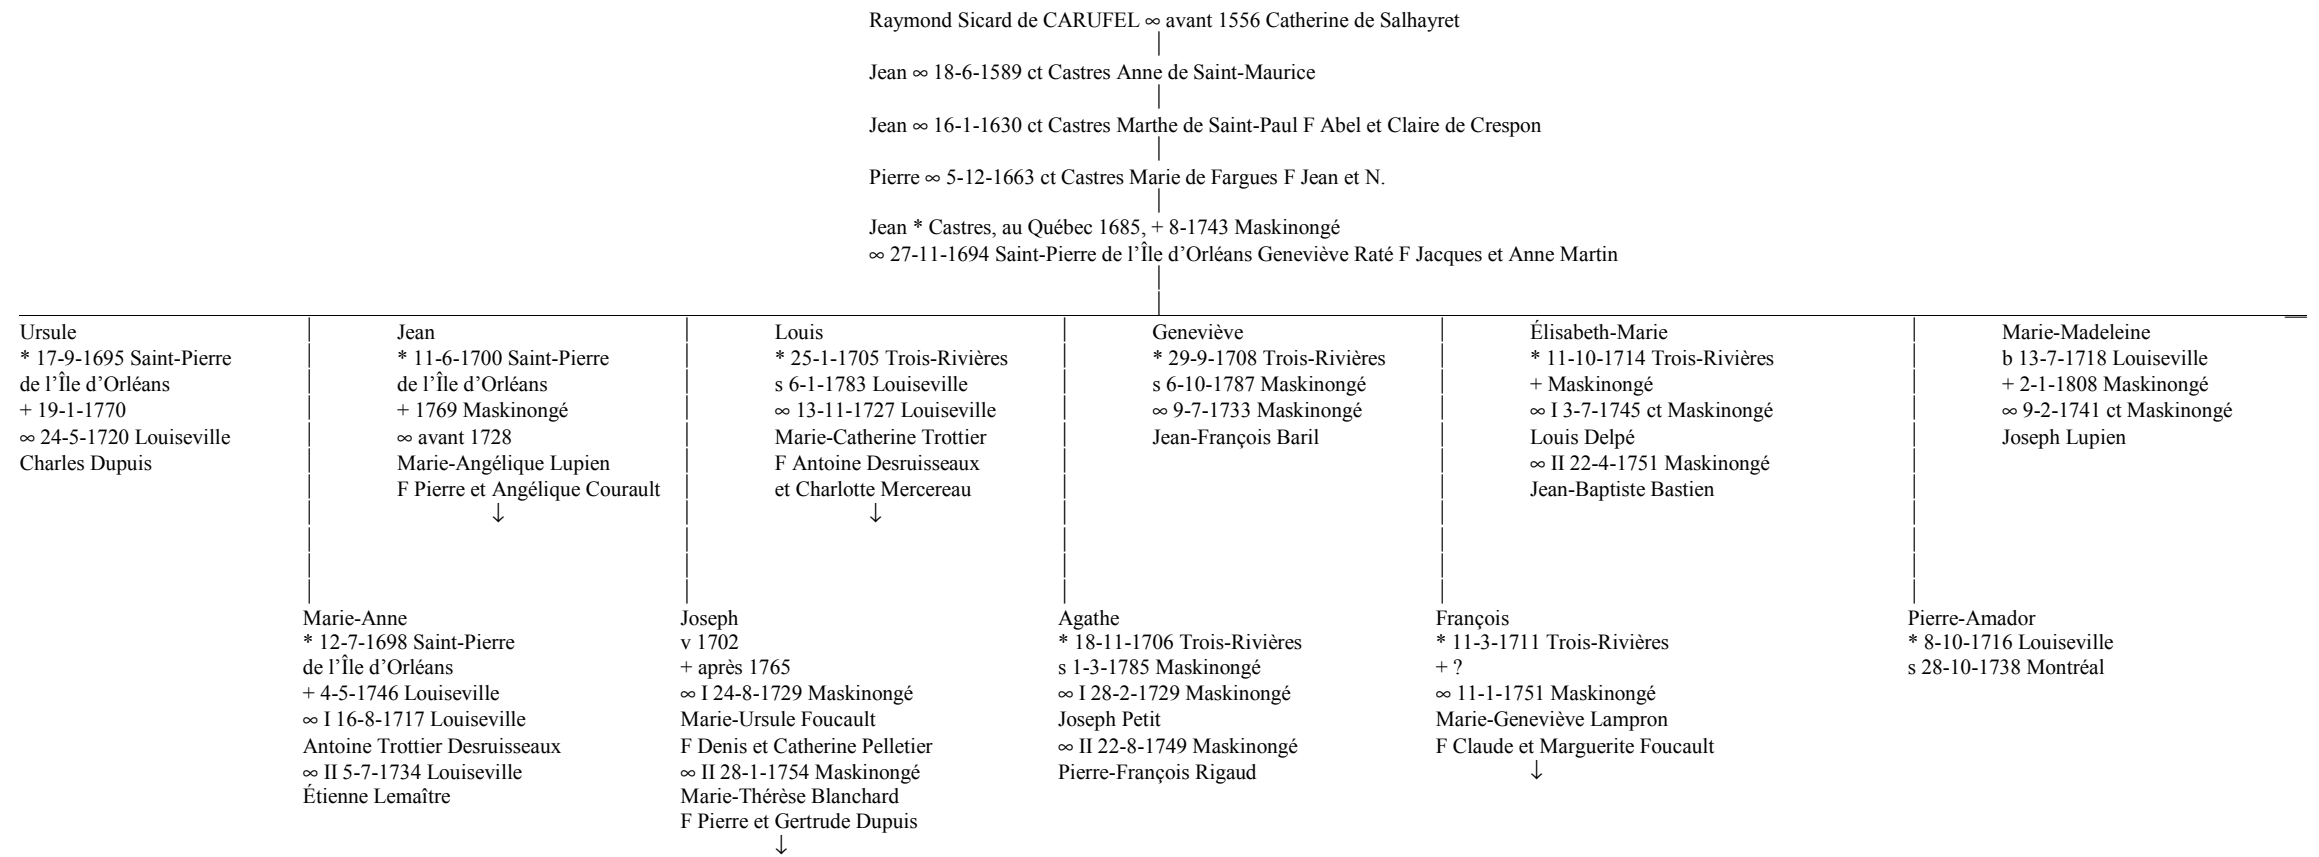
Raymond Sicard de CARUFEL ∞ avant 1556 Catherine de Salhayret

Jean ∞ 18-6-1589 ct Castres Anne de Saint-Maurice

Jean ∞ 16-1-1630 ct Castres Marthe de Saint-Paul F Abel et Claire de Crespon

Pierre ∞ 5-12-1663 ct Castres Marie de Fargues F Jean et N.

Jean * Castres, au Québec 1685, + 8-1743 Maskinongé
∞ 27-11-1694 Saint-Pierre de l'Île d'Orléans Geneviève Raté F Jacques et Anne Martin

Ursule
* 17-9-1695 Saint-Pierre de l'Île d'Orléans
+ 19-1-1770
∞ 24-5-1720 Louiseville
Charles Dupuis

Jean
* 11-6-1700 Saint-Pierre de l'Île d'Orléans
+ 1769 Maskinongé
∞ avant 1728
Marie-Angélique Lupien
F Pierre et Angélique Courault
↓

Louis
* 25-1-1705 Trois-Rivières
s 6-1-1783 Louiseville
∞ 13-11-1727 Louiseville
Marie-Catherine Trottier
F Antoine Desruisseaux et Charlotte Mercereau
↓

Geneviève
* 29-9-1708 Trois-Rivières
s 6-10-1787 Maskinongé
∞ 9-7-1733 Maskinongé
Jean-François Baril

Élisabeth-Marie
* 11-10-1714 Trois-Rivières
+ Maskinongé
∞ I 3-7-1745 ct Maskinongé
Louis Delpé
∞ II 22-4-1751 Maskinongé
Jean-Baptiste Bastien

Marie-Madeleine
b 13-7-1718 Louiseville
+ 2-1-1808 Maskinongé
∞ 9-2-1741 ct Maskinongé
Joseph Lupien

Marie-Anne
* 12-7-1698 Saint-Pierre de l'Île d'Orléans
+ 4-5-1746 Louiseville
∞ I 16-8-1717 Louiseville
Antoine Trottier Desruisseaux
∞ II 5-7-1734 Louiseville
Étienne Lemaître

Joseph
v 1702
+ après 1765
∞ I 24-8-1729 Maskinongé
Marie-Ursule Foucault
F Denis et Catherine Pelletier
∞ II 28-1-1754 Maskinongé
Marie-Thérèse Blanchard
F Pierre et Gertrude Dupuis
↓

Agathe
* 18-11-1706 Trois-Rivières
s 1-3-1785 Maskinongé
∞ I 28-2-1729 Maskinongé
Joseph Petit
∞ II 22-8-1749 Maskinongé
Pierre-François Rigaud

François
* 11-3-1711 Trois-Rivières
+ ?
∞ 11-1-1751 Maskinongé
Marie-Geneviève Lampron
F Claude et Marguerite Foucault
↓

Pierre-Amador
* 8-10-1716 Louiseville
s 28-10-1738 Montréal